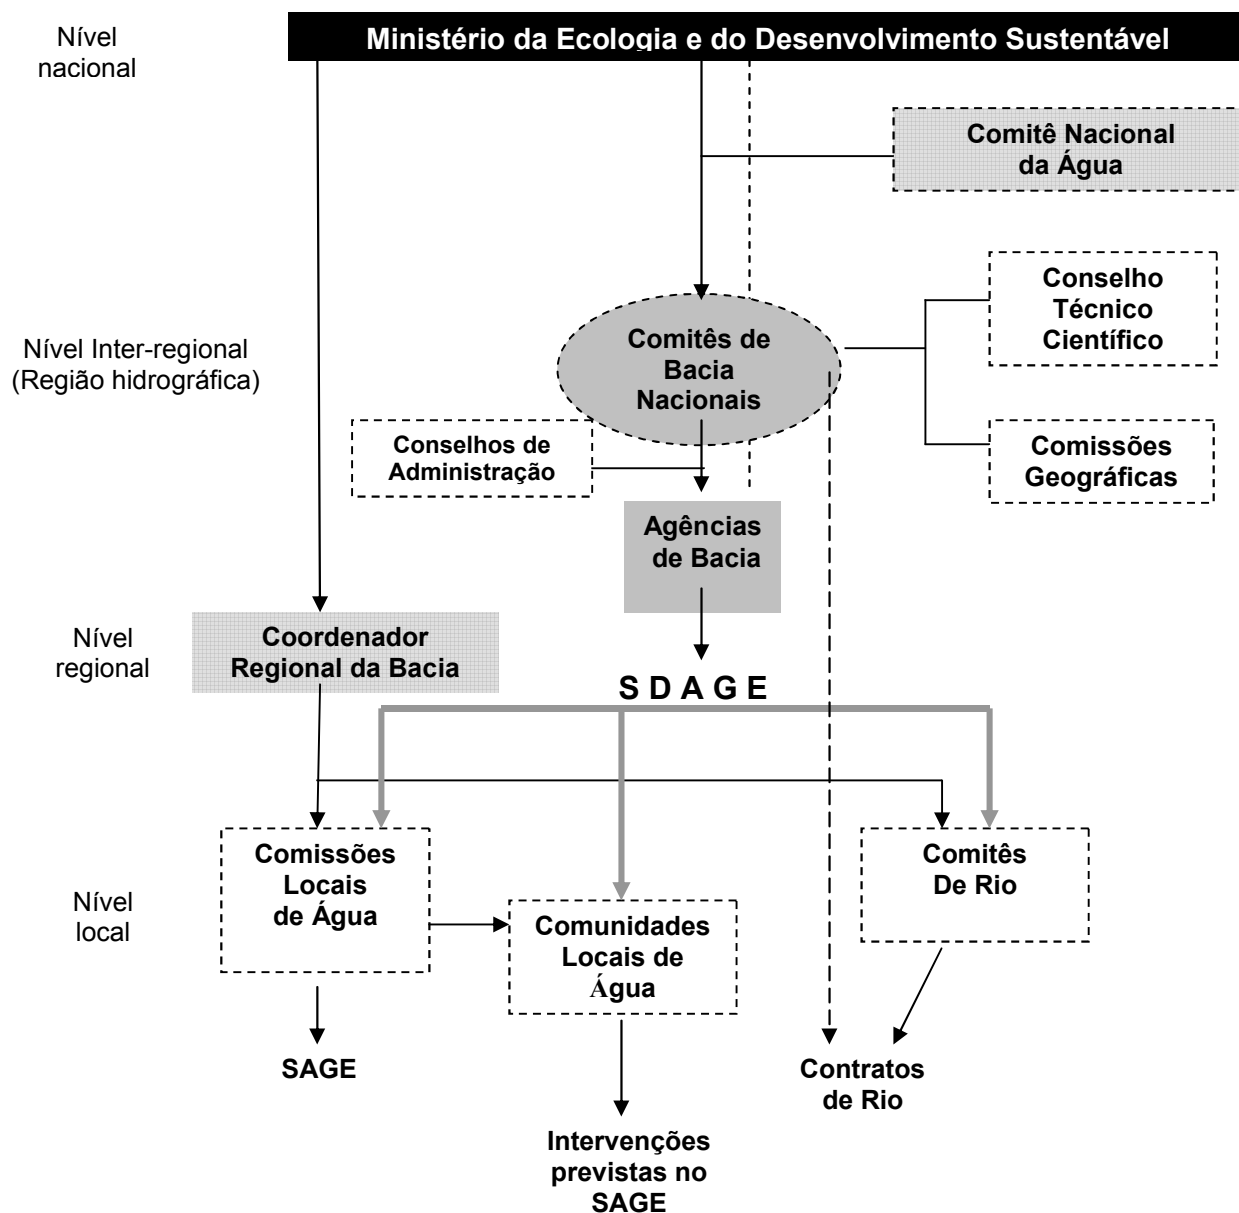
Nível nacional

Ministério da Ecologia e do Desenvolvimento Sustentável

Comitê Nacional da Água

Nível Inter-regional (Região hidrográfica)

Comitês de Bacia Nacionais

Conselho Técnico Científico

Comissões Geográficas

Conselhos de Administração

Agências de Bacia

Nível regional

Coordenador Regional da Bacia

S D A G E

Nível local

Comissões Locais de Água

Comunidades Locais de Água

Comitês De Rio

SAGE

Intervenções previstas no SAGE

Contratos de Rio